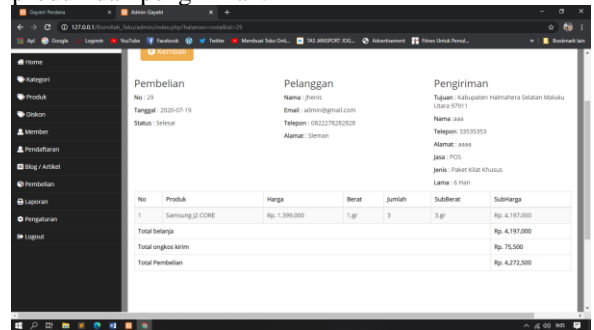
Gayatri Perdana | Admin Gayatri

127.0.0.1/Bismillah_Toko/admin/index.php?halaman=notaBId=29

Apl Google Loginsite YouTube Facebook Twitter Membuat Toko Onli... TAS JANSPORT JOG... Advertisement Fitnes Untuk Pemul... Bookmark lain

Kembali

Home
Kategori
Produk
Diskon
Member
Pendaftaran
Blog / Artikel
Pembelian
Laporan
Pengaturan
Logout

Pembelian
No : 29
Tanggal : 2020-07-19
Status : Selesai

Pelanggan
Nama : Jhenis
Email : admin@gmail.com
Telepon : 0822278282828
Alamat : Sleman

Pengiriman
Tujuan : Kabupaten Halmahera Selatan Maluku Utara 97911
Nama : aaa
Telepon: 33535353
Alamat : aaaa
Jasa : POS
Jenis : Paket Kilat Khusus
Lama : 6 Hari

| No | Produk | Harga | Berat | Jumlah | SubBerat | SubHarga |
|---|---|---|---|---|---|---|
| 1 | Samsung J2 CORE | Rp. 1,399,000 | 1.gr | 3 | 3.gr | Rp. 4,197,000 |
| Total belanja | | | | | | Rp. 4,197,000 |
| Total ongkos kirim | | | | | | Rp. 75,500 |
| Total Pembelian | | | | | | Rp. 4,272,500 |